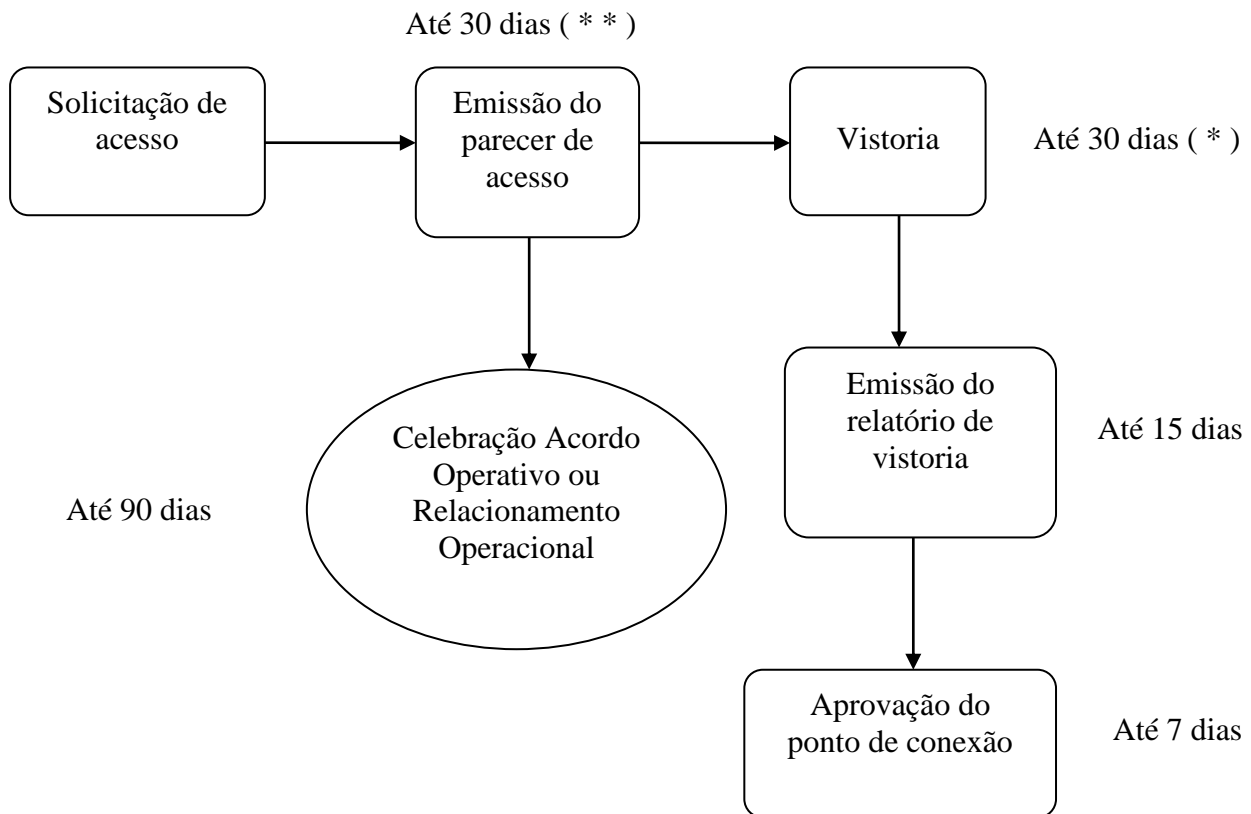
Até 30 dias ( * * )

Solicitação de acesso

Emissão do parecer de acesso

Vistoria

Até 30 dias ( * )

Celebração Acordo Operativo ou Relacionamento Operacional

Até 90 dias

Emissão do relatório de vistoria

Até 15 dias

Aprovação do ponto de conexão

Até 7 dias